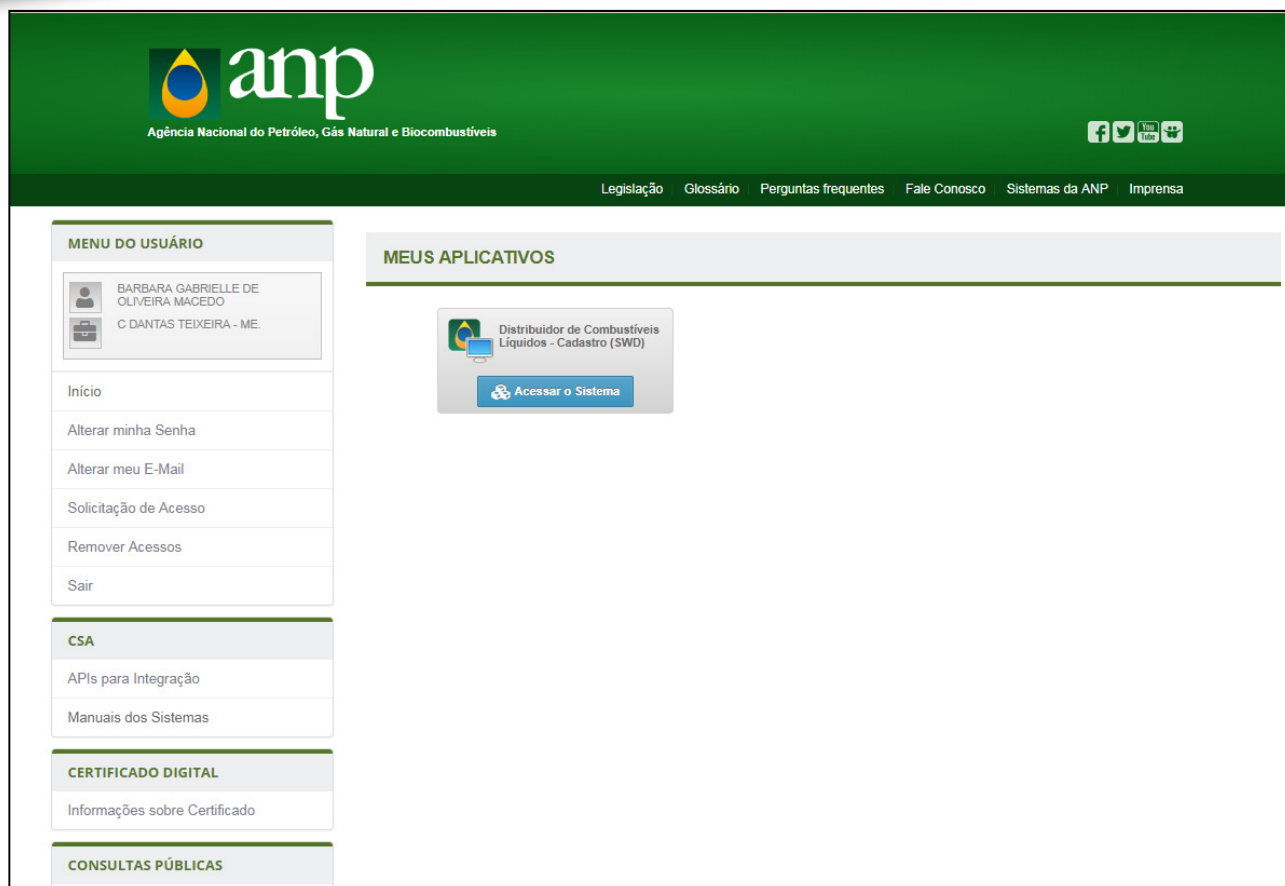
anp
Agência Nacional do Petróleo, Gás Natural e Biocombustíveis

You Tube

Legislação | Glossário | Perguntas frequentes | Fale Conosco | Sistemas da ANP | Imprensa

MENU DO USUÁRIO

BARBARA GABRIELLE DE OLIVEIRA MACEDO
C DANTAS TEIXEIRA - ME.

Início
Alterar minha Senha
Alterar meu E-Mail
Solicitação de Acesso
Remover Acessos
Sair

CSA
APIs para Integração
Manuais dos Sistemas

CERTIFICADO DIGITAL
Informações sobre Certificado

CONSULTAS PÚBLICAS

MEUS APLICATIVOS

Distribuidor de Combustíveis Líquidos - Cadastro (SWD)
Acessar o Sistema